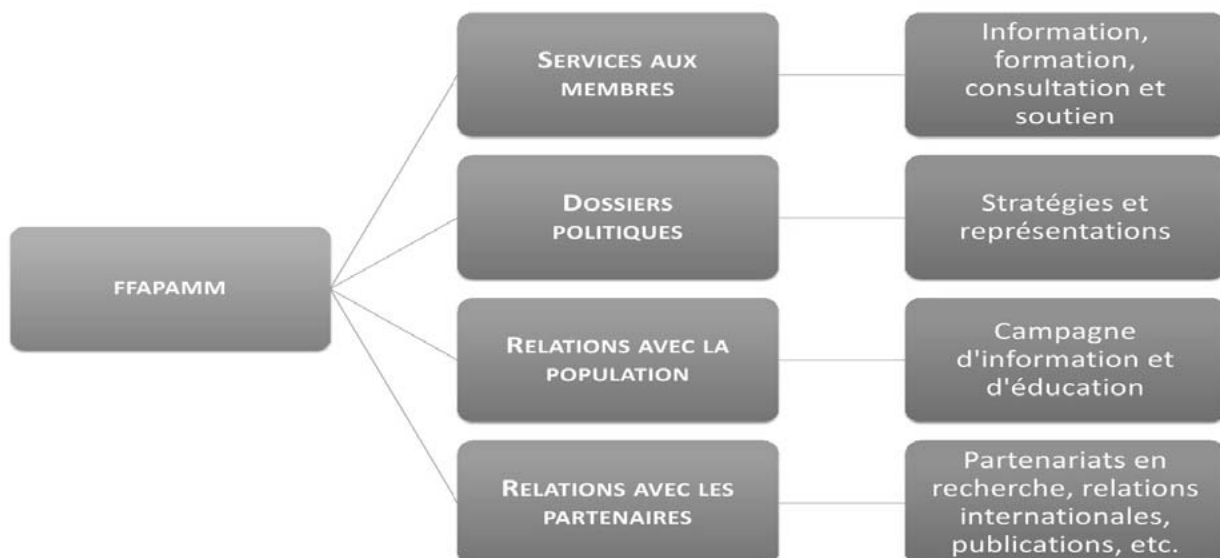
FFAPAMM

SERVICES AUX MEMBRES

Information, formation, consultation et soutien

DOSSIERS POLITIQUES

Stratégies et représentations

RELATIONS AVEC LA POPULATION

Campagne d'information et d'éducation

RELATIONS AVEC LES PARTENAIRES

Partenariats en recherche, relations internationales, publications, etc.